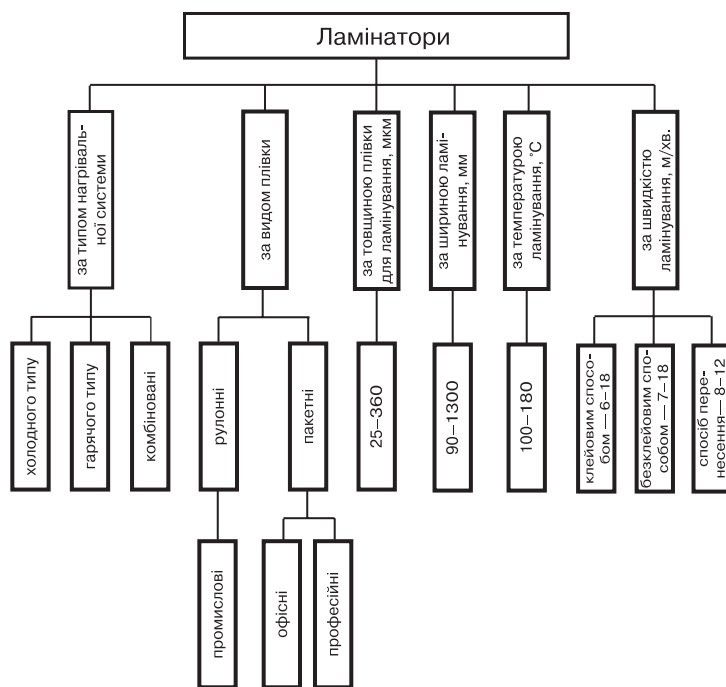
Ламінатори

за типом нагрівальної системи

холодного типу

гарячого типу

комбіновані

за видом плівки

рулонні

промислові

пакетні

офісні

професійні

за товщиною плівки для ламінування, мкм

25–360

за шириною ламінування, мм

90–1300

за температурою ламінування, °С

100–180

за швидкістю ламінування, м/хв.

клейовим способом — 6–18

безклейовим способом — 7–18

спосіб перенесення — 8–12